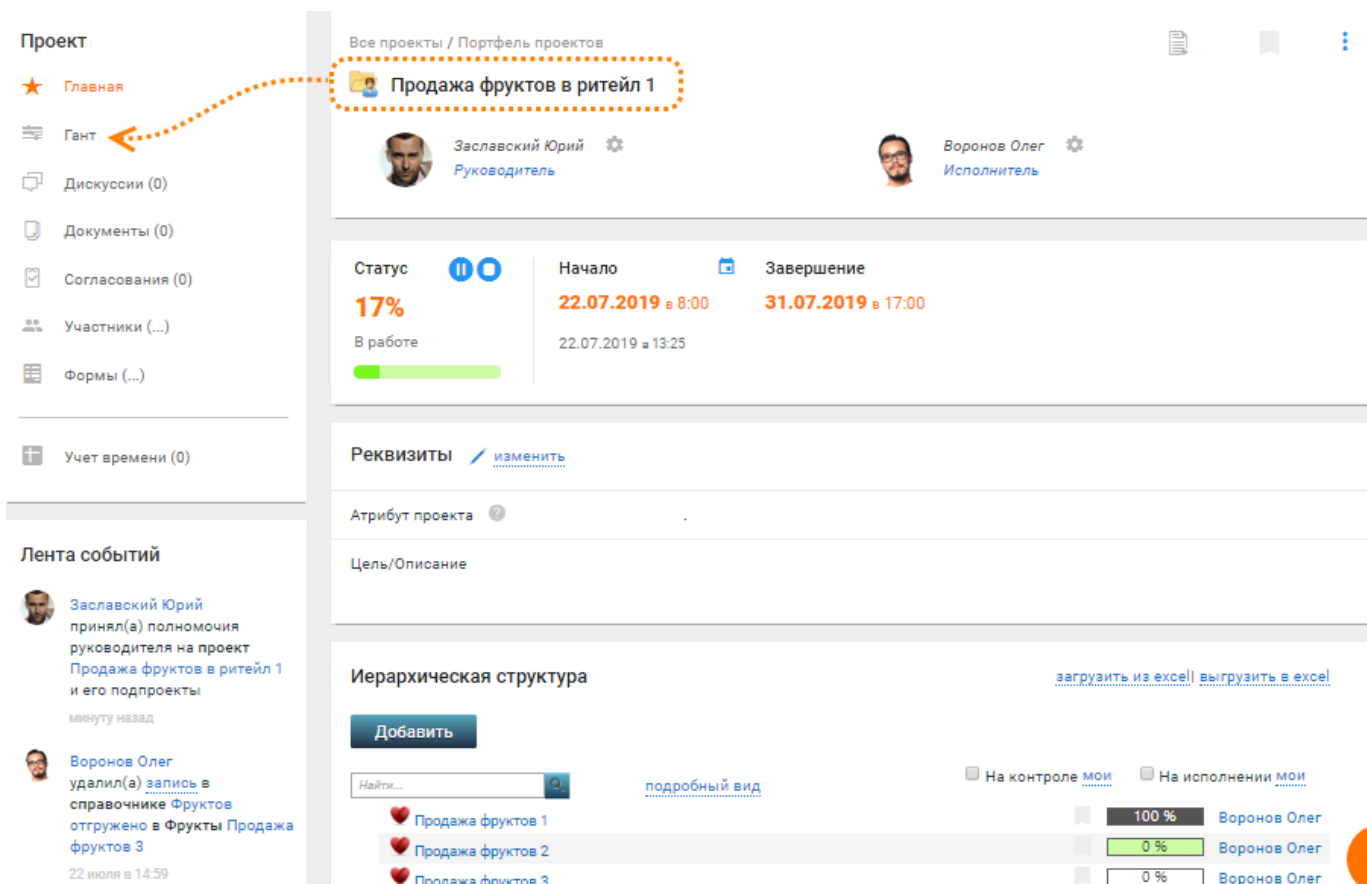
Проект

Главная

Гант

Дискуссии (0)

Документы (0)

Согласования (0)

Участники (...)

Формы (...)

Учет времени (0)

Лента событий

Заславский Юрий принял(а) полномочия руководителя на проект Продажа фруктов в ритейл 1 и его подпроекты

минуту назад

Воронов Олег удалил(а) запись в справочнике Фруктов отгружено в Фрукты Продажа фруктов 3

22 июля в 14:59

Все проекты / Портфель проектов

Продажа фруктов в ритейл 1

Заславский Юрий
Руководитель

Воронов Олег
Исполнитель

Статус
17%
В работе

Начало
22.07.2019 в 8:00
22.07.2019 в 13:25

Завершение
31.07.2019 в 17:00

Реквизиты изменить

Атрибут проекта

Цель/Описание

Иерархическая структура

загрузить из excel | выгрузить в excel

Добавить

Найти...

подробный вид

На контроле мои

На исполнении мои

| | | |
|---|---|---|
| Продажа фруктов 1 | 100 % | Воронов Олег |
| Продажа фруктов 2 | 0 % | Воронов Олег |
| Продажа фруктов 3 | 0 % | Воронов Олег |